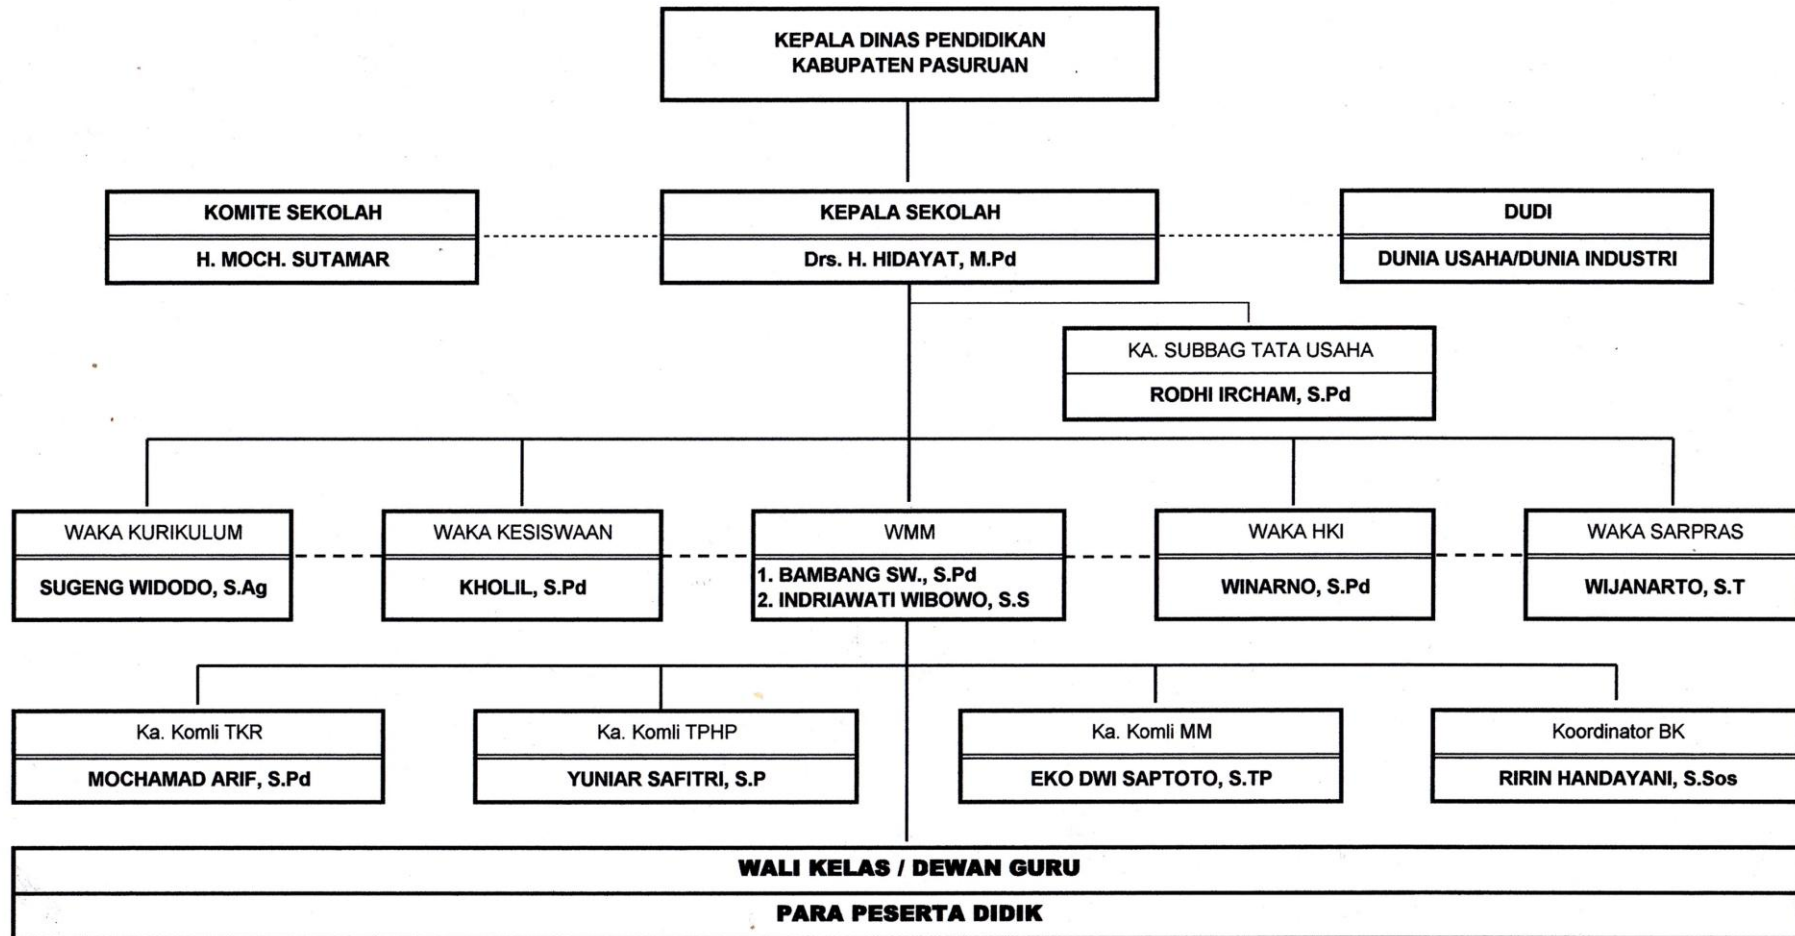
KEPALA DINAS PENDIDIKAN
KABUPATEN PASURUAN

KOMITE SEKOLAH
H. MOCH. SUTAMAR

KEPALA SEKOLAH
Drs. H. HIDAYAT, M.Pd

DUDI
DUNIA USAHA/DUNIA INDUSTRI

KA. SUBBAG TATA USAHA
RODHI IRCHAM, S.Pd

WAKA KURIKULUM
SUGENG WIDODO, S.Ag

WAKA KESISWAAN
KHOLIL, S.Pd

WMM
1. BAMBANG SW., S.Pd
2. INDRIAWATI WIBOWO, S.S

WAKA HKI
WINARNO, S.Pd

WAKA SARPRAS
WIJANARTO, S.T

Ka. Komli TKR
MOCHAMAD ARIF, S.Pd

Ka. Komli TPHP
YUNIAR SAFITRI, S.P

Ka. Komli MM
EKO DWI SAPTOTO, S.TP

Koordinator BK
RIRIN HANDAYANI, S.Sos

WALI KELAS / DEWAN GURU
PARA PESERTA DIDIK